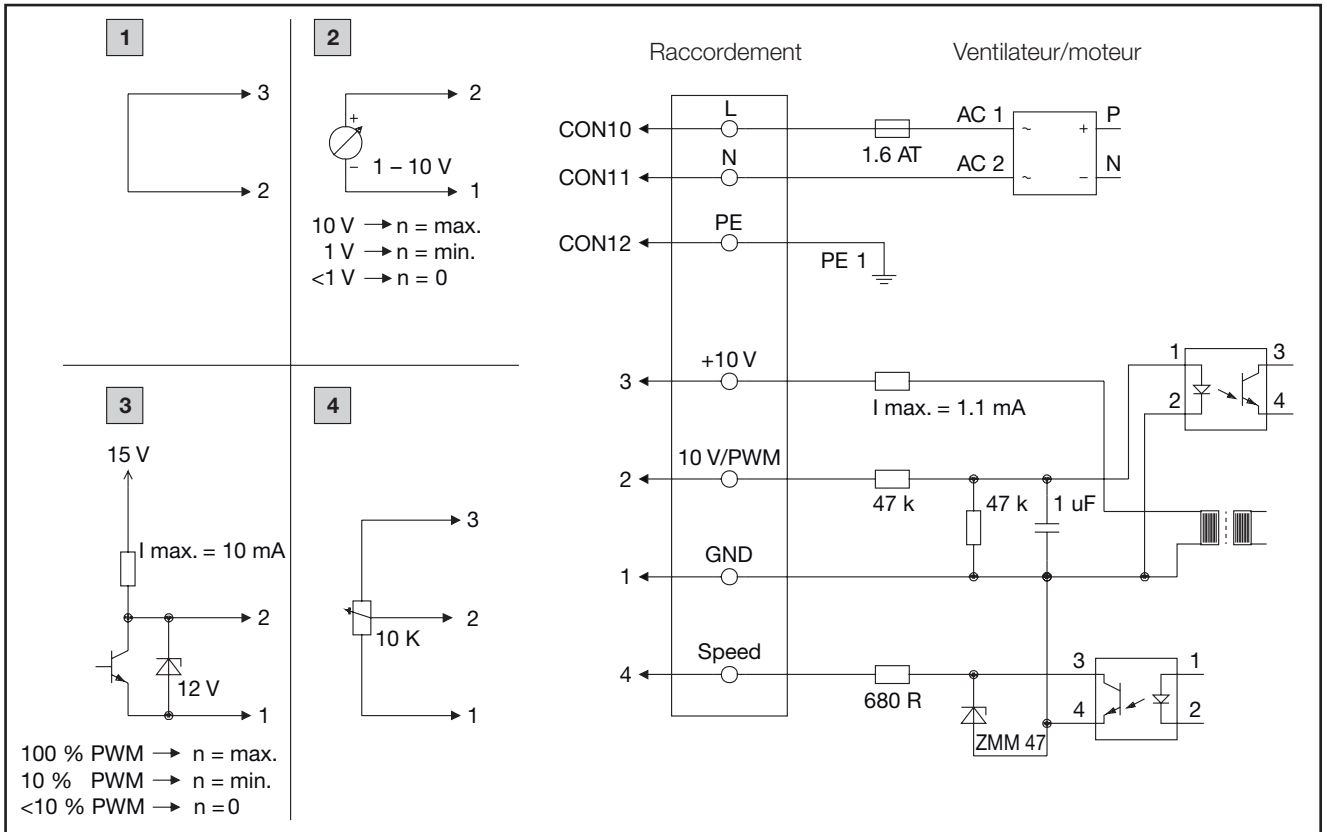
1

3

2

2

+

–

1 – 10 V

2

1

10 V → n = max.
1 V → n = min.
<1 V → n = 0

3

15 V

I max. = 10 mA

2

12 V

1

100 % PWM → n = max.
10 % PWM → n = min.
<10 % PWM → n = 0

4

3

2

10 K

1

Raccordement

Ventilateur/moteur

CON10

L

1.6 AT

AC 1

~

+

P

CON11

N

AC 2

~

–

N

CON12

PE

PE 1

3

+10 V

I max. = 1.1 mA

1

3

2

4

2

10 V/PWM

47 k

47 k

1 uF

1

GND

4

Speed

680 R

ZMM 47

3

1

4

2